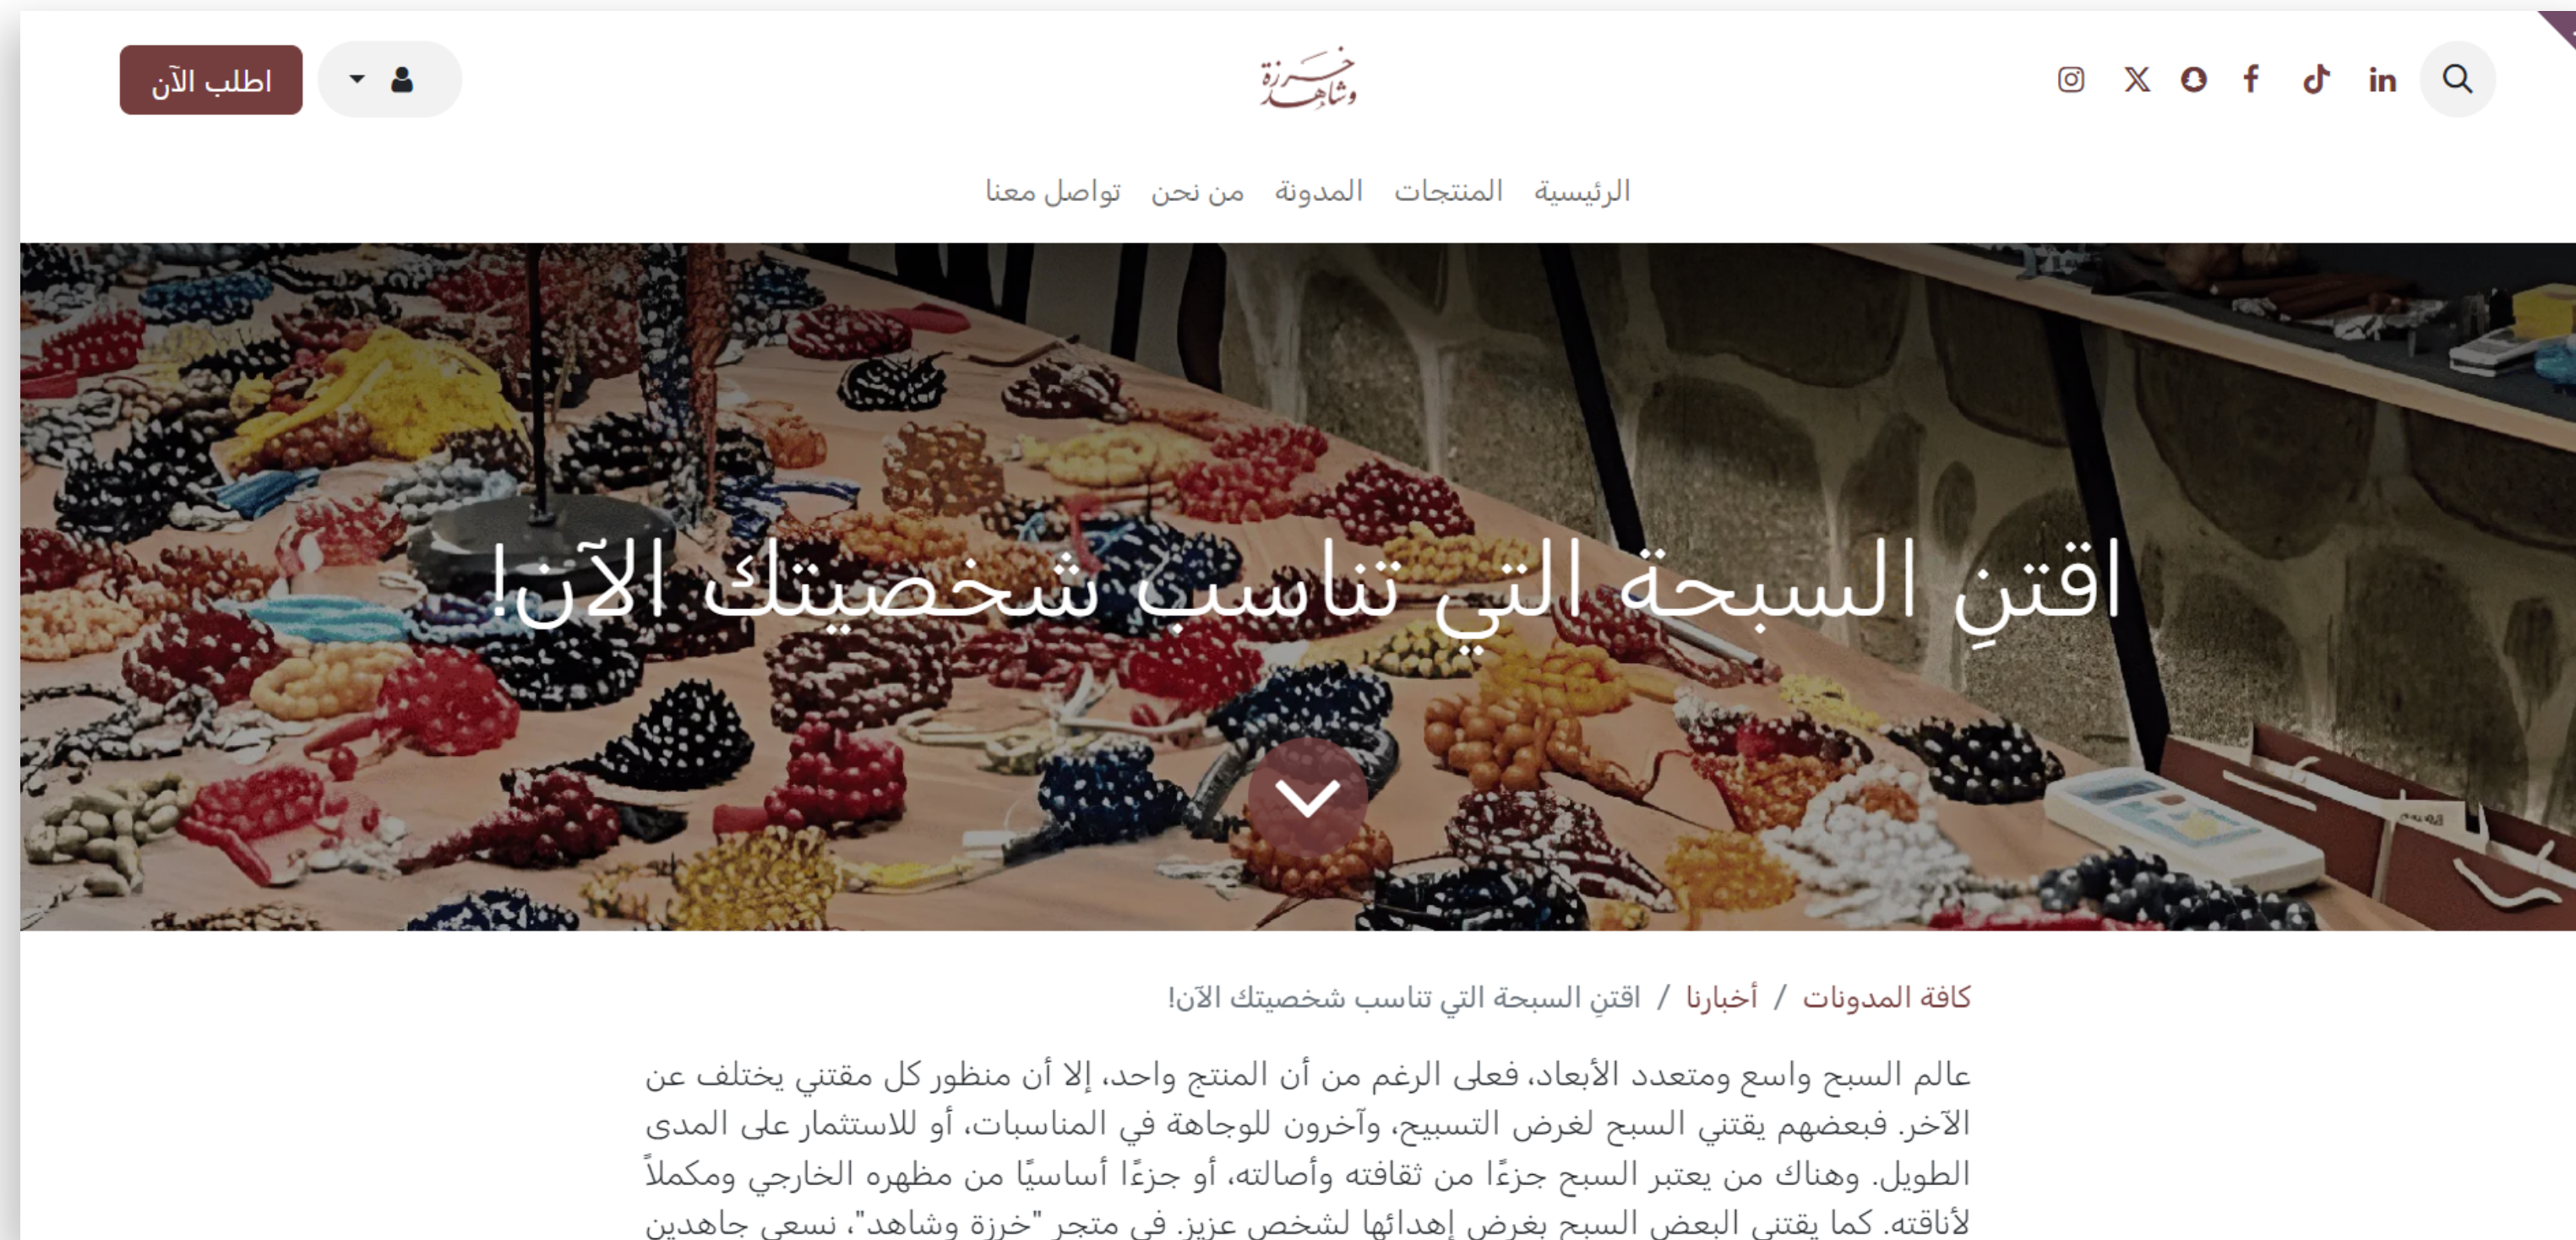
خرزة وشاهد

اطلب الآن

الرئيسية المنتجات المدونة من نحن تواصل معنا

اقتنِ السبحة التي تناسب شخصيتك الآن!

كافة المدونات / أخبارنا / اقتنِ السبحة التي تناسب شخصيتك الآن!

عالم السبح واسع ومتعدد الأبعاد، فعلى الرغم من أن المنتج واحد، إلا أن منظور كل مقتني يختلف عن الآخر. فبعضهم يقتني السبح لغرض التسبيح، وآخرون للوجاهة في المناسبات، أو للاستثمار على المدى الطويل. وهناك من يعتبر السبح جزءًا من ثقافته وأصالته، أو جزءًا أساسيًا من مظهره الخارجي ومكملاً لأناقته. كما يقتني البعض السبح بغرض إهدائها لشخص عزيز. في متجر "خرزة وشاهد"، نسعى جاهدين